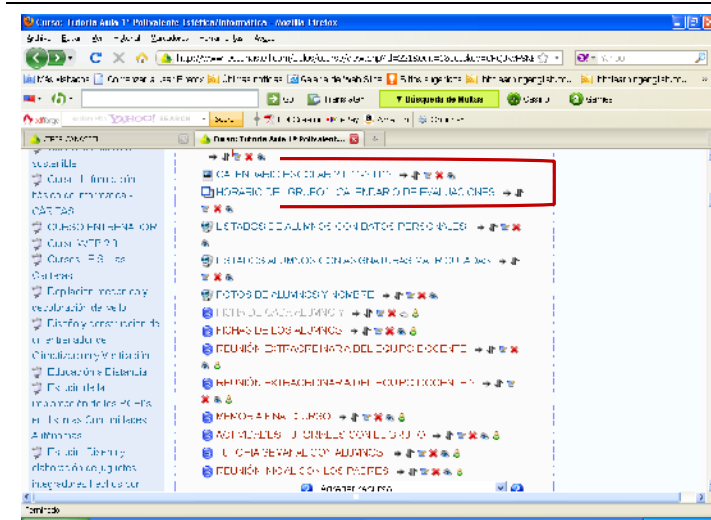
Curso: Tutoría Aula 1º Polivalente Estética/Informática - Mozilla Firefox

Archivo Editar Ver Historial Marcadores Herramientas Ayuda

Más visitados Comenzar a usar Firefox Últimas noticias Galería de Web Slice

Traductor Búsqueda de Nubes Clima Games

Curso: Tutoría Aula 1º Polivalent...

sostenible

Curso Formación Básica en Instrumento - GUITARRA

CURSO ENFERMERÍA

Curso CTE 2.0

Curso E-3 ... de Cocina

Exploración, creación y visualización de ...

Diseño y construcción de un entorno de ... Simulación y Verificación

Educación a Distancia

Estudio de la ...

Estudio, Diseño y elaboración ...

CALENDARIO ESCOLAR 2011/2012

HORARIO DEL GRUPO Y CALENDARIO DE EVALUACIONES

LISTADOS DE ALUMNOS CON DATOS PERSONALES

LISTADOS ALUMNOS CON ASIGNATURAS MATRICULADAS

FOTOS DE ALUMNOS Y NOMBRE

FICHA DE CADA ALUMNO

FICHAS DE LOS ALUMNOS

REUNIÓN EXTRAORDINARIA DEL EQUIPO DOCENTE

REUNIÓN EXTRAORDINARIA DEL EQUIPO DOCENTE

MEMORIA FINAL CURSO

ACTIVIDADES DE TUTORÍA CON EL GRUPO

FICHA DE ENTREVISTA CON ALUMNOS

REUNIÓN INICIAL CON LOS PADRES

Agregar recurso...

Terminado